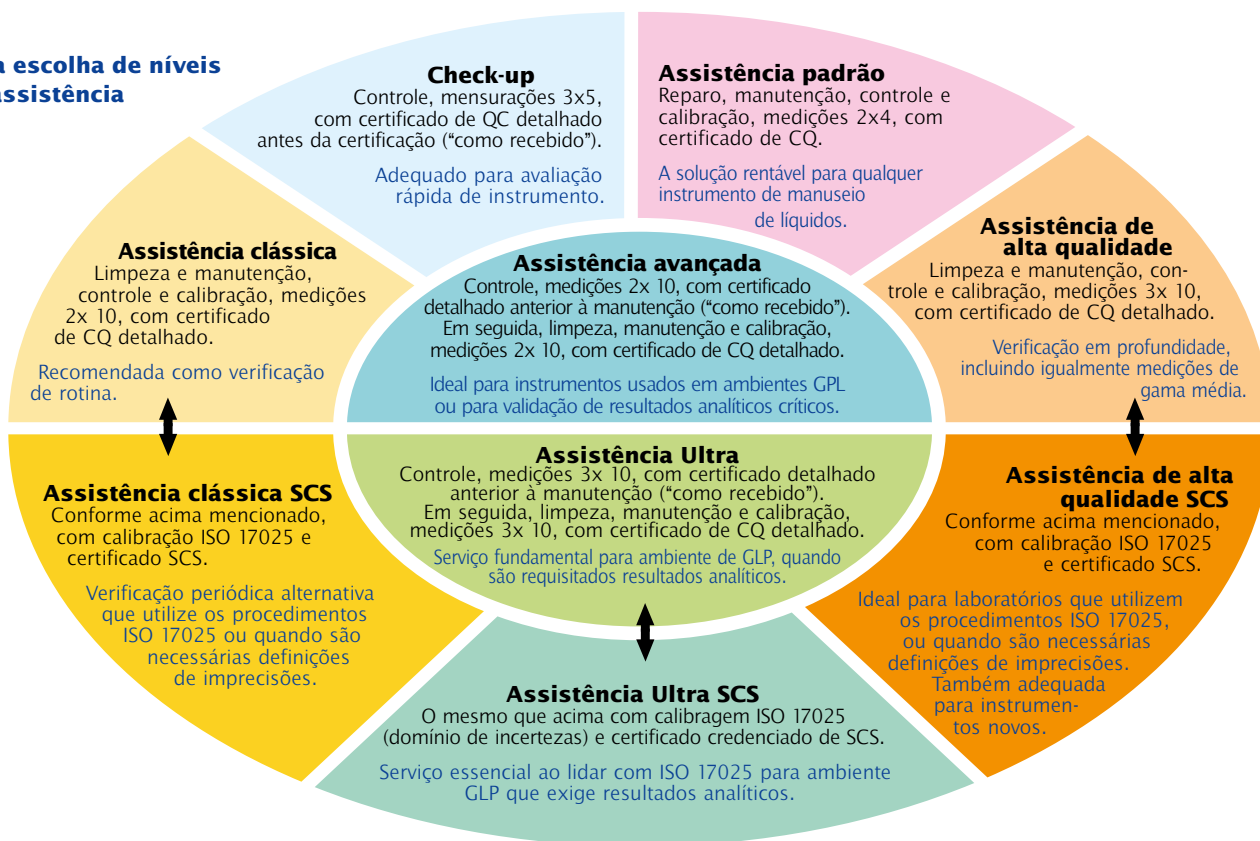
a escolha de níveis
assistência

**Check-up**
Controle, mensurações 3x5, com certificado de QC detalhado antes da certificação ("como recebido").

Adequado para avaliação rápida de instrumento.

**Assistência padrão**
Reparo, manutenção, controle e calibração, medições 2x4, com certificado de CQ.

A solução rentável para qualquer instrumento de manuseio de líquidos.

**Assistência clássica**
Limpeza e manutenção, controle e calibração, medições 2x 10, com certificado de CQ detalhado.

Recomendada como verificação de rotina.

**Assistência avançada**
Controle, medições 2x 10, com certificado detalhado anterior à manutenção ("como recebido"). Em seguida, limpeza, manutenção e calibração, medições 2x 10, com certificado de CQ detalhado.

Ideal para instrumentos usados em ambientes GPL ou para validação de resultados analíticos críticos.

**Assistência de alta qualidade**
Limpeza e manutenção, controle e calibração, medições 3x 10, com certificado de CQ detalhado.

Verificação em profundidade, incluindo igualmente medições de gama média.

**Assistência clássica SCS**
Conforme acima mencionado, com calibração ISO 17025 e certificado SCS.

Verificação periódica alternativa que utilize os procedimentos ISO 17025 ou quando são necessárias definições de imprecisões.

**Assistência Ultra**
Controle, medições 3x 10, com certificado detalhado anterior à manutenção ("como recebido"). Em seguida, limpeza, manutenção e calibração, medições 3x 10, com certificado de CQ detalhado.

Serviço fundamental para ambiente de GLP, quando são requisitados resultados analíticos.

**Assistência de alta qualidade SCS**
Conforme acima mencionado, com calibração ISO 17025 e certificado SCS.

Ideal para laboratórios que utilizem os procedimentos ISO 17025, ou quando são necessárias definições de imprecisões. Também adequada para instrumentos novos.

**Assistência Ultra SCS**
O mesmo que acima com calibragem ISO 17025 (domínio de incertezas) e certificado credenciado de SCS.

Serviço essencial ao lidar com ISO 17025 para ambiente GLP que exige resultados analíticos.